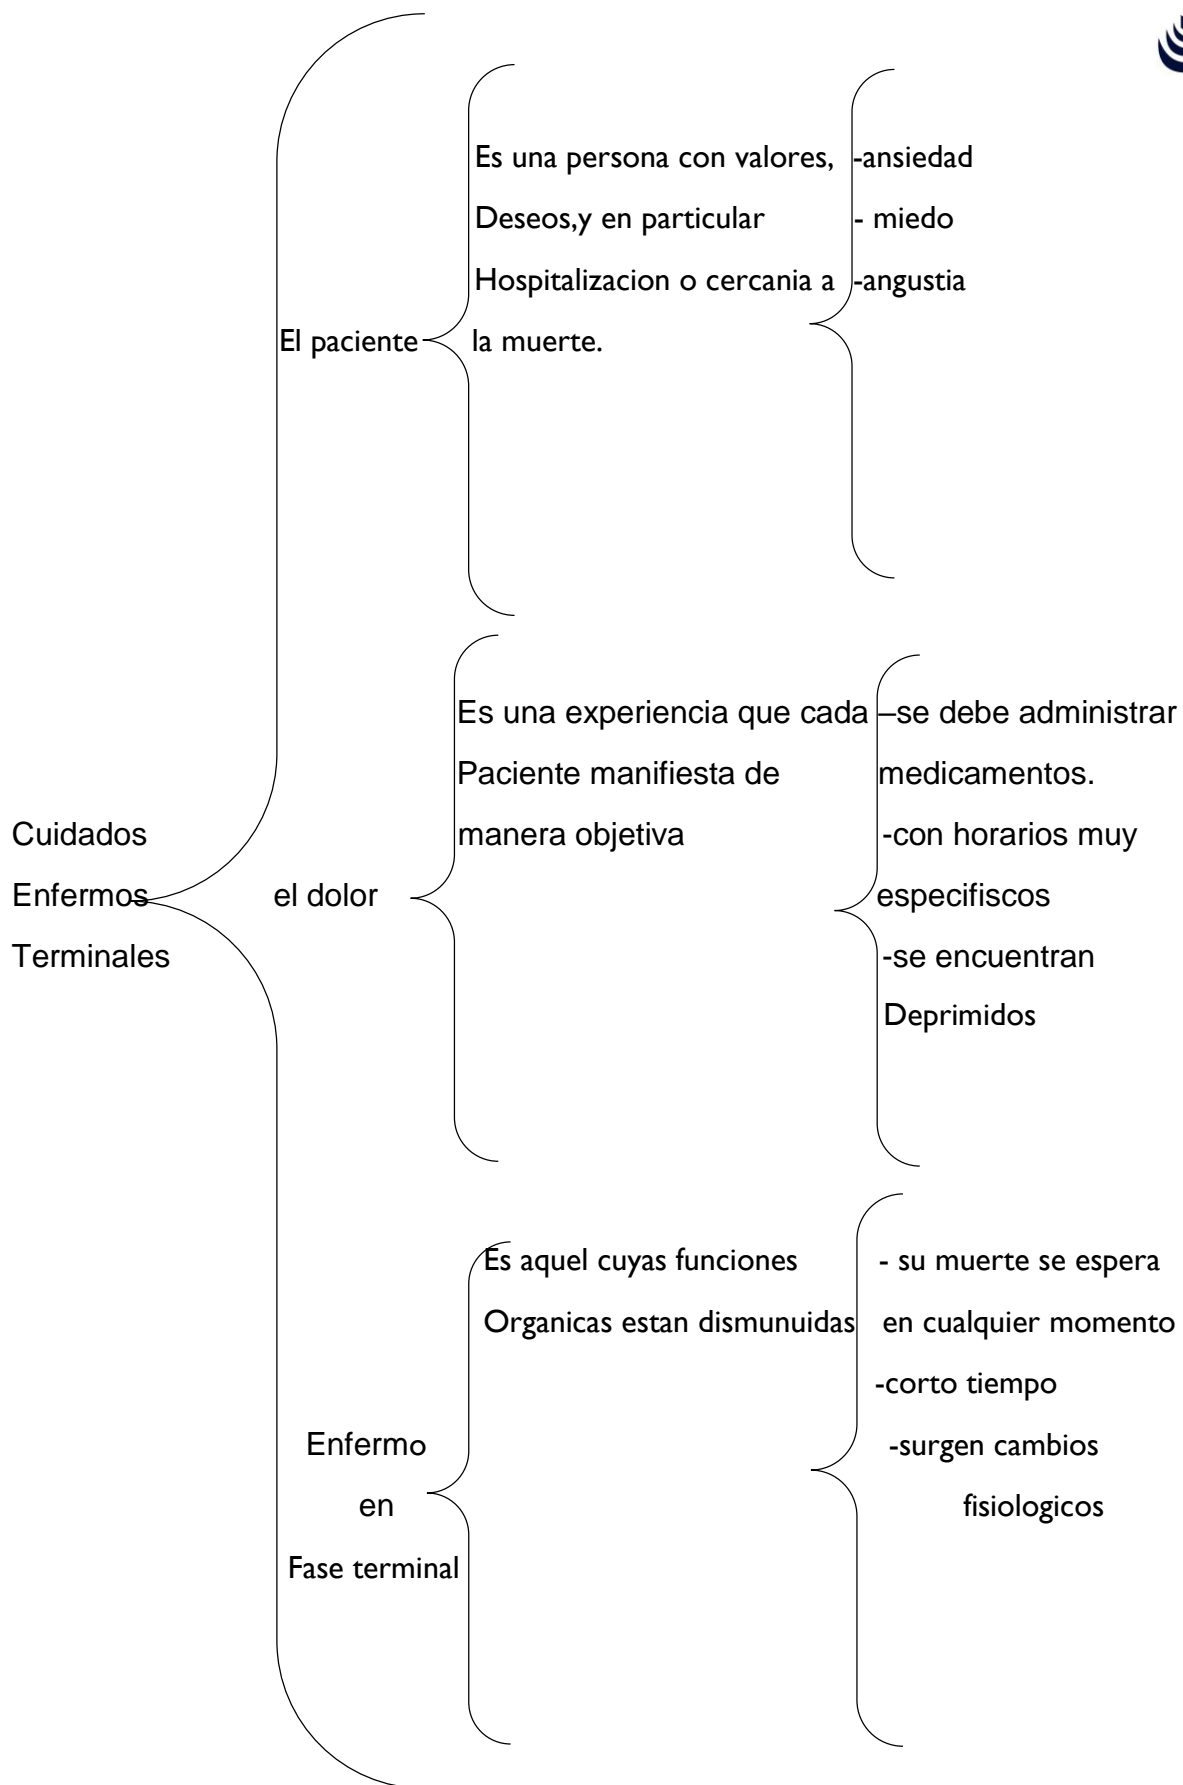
Cuidados Enfermos Terminales

El paciente

Es una persona con valores, Deseos,y en particular Hospitalizacion o cercania a la muerte.

-ansiedad
- miedo
-angustia

el dolor

Es una experiencia que cada Paciente manifiesta de manera objetiva

–se debe administrar medicamentos.
-con horarios muy especifiscos
-se encuentran Deprimidos

Enfermo en Fase terminal

Es aquel cuyas funciones Organicas estan dismunuidas

- su muerte se espera en cualquier momento
-corto tiempo
-surgen cambios fisiologicos